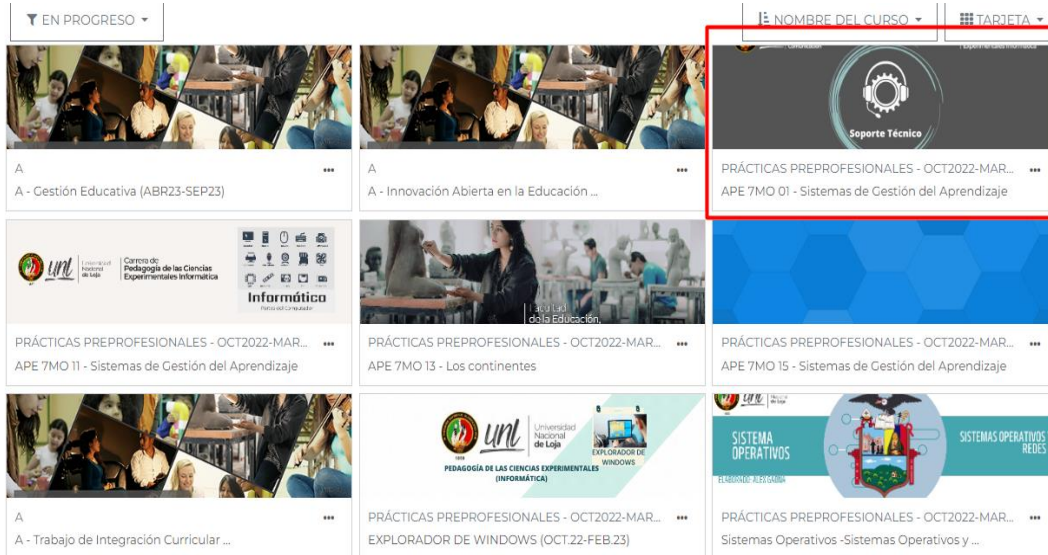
EN PROGRESO ▾

NOMBRE DEL CURSO ▾

TARJETA ▾

Soporte Técnico

A
A - Gestión Educativa (ABR23-SEP23)

A
A - Innovación Abierta en la Educación ...

PRÁCTICAS PREPROFESIONALES - OCT2022-MAR...
APE 7MO 01 - Sistemas de Gestión del Aprendizaje

unl Universidad Nacional de Loja
Carrera de Pedagogía de las Ciencias Experimentales Informática
Informático

Facultad de la Educación,

PRÁCTICAS PREPROFESIONALES - OCT2022-MAR...
APE 7MO 11 - Sistemas de Gestión del Aprendizaje

PRÁCTICAS PREPROFESIONALES - OCT2022-MAR...
APE 7MO 13 - Los continentes

PRÁCTICAS PREPROFESIONALES - OCT2022-MAR...
APE 7MO 15 - Sistemas de Gestión del Aprendizaje

unl Universidad Nacional de Loja
EXPLORADOR DE WINDOWS
PEDAGOGÍA DE LAS CIENCIAS EXPERIMENTALES (INFORMÁTICA)

SISTEMA OPERATIVOS
SISTEMAS OPERATIVOS REDES

A
A - Trabajo de Integración Curricular ...

PRÁCTICAS PREPROFESIONALES - OCT2022-MAR...
EXPLORADOR DE WINDOWS (OCT.22-FEB.23)

PRÁCTICAS PREPROFESIONALES - OCT2022-MAR...
Sistemas Operativos -Sistemas Operativos y ...